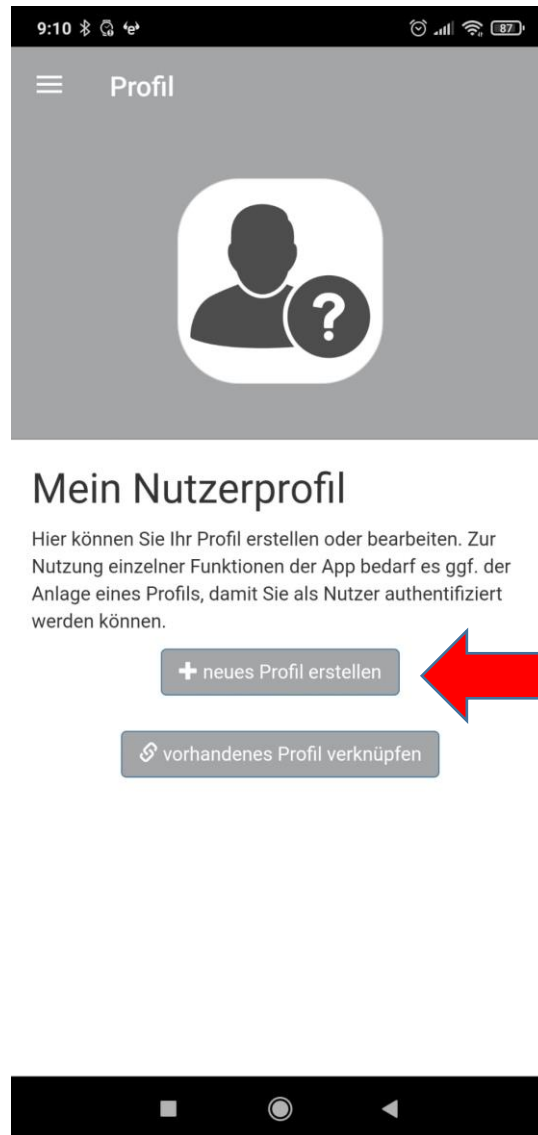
9:10 87

Profil

?

Mein Nutzerprofil

Hier können Sie Ihr Profil erstellen oder bearbeiten. Zur Nutzung einzelner Funktionen der App bedarf es ggf. der Anlage eines Profils, damit Sie als Nutzer authentifiziert werden können.

+ neues Profil erstellen

vorhandenes Profil verknüpfen